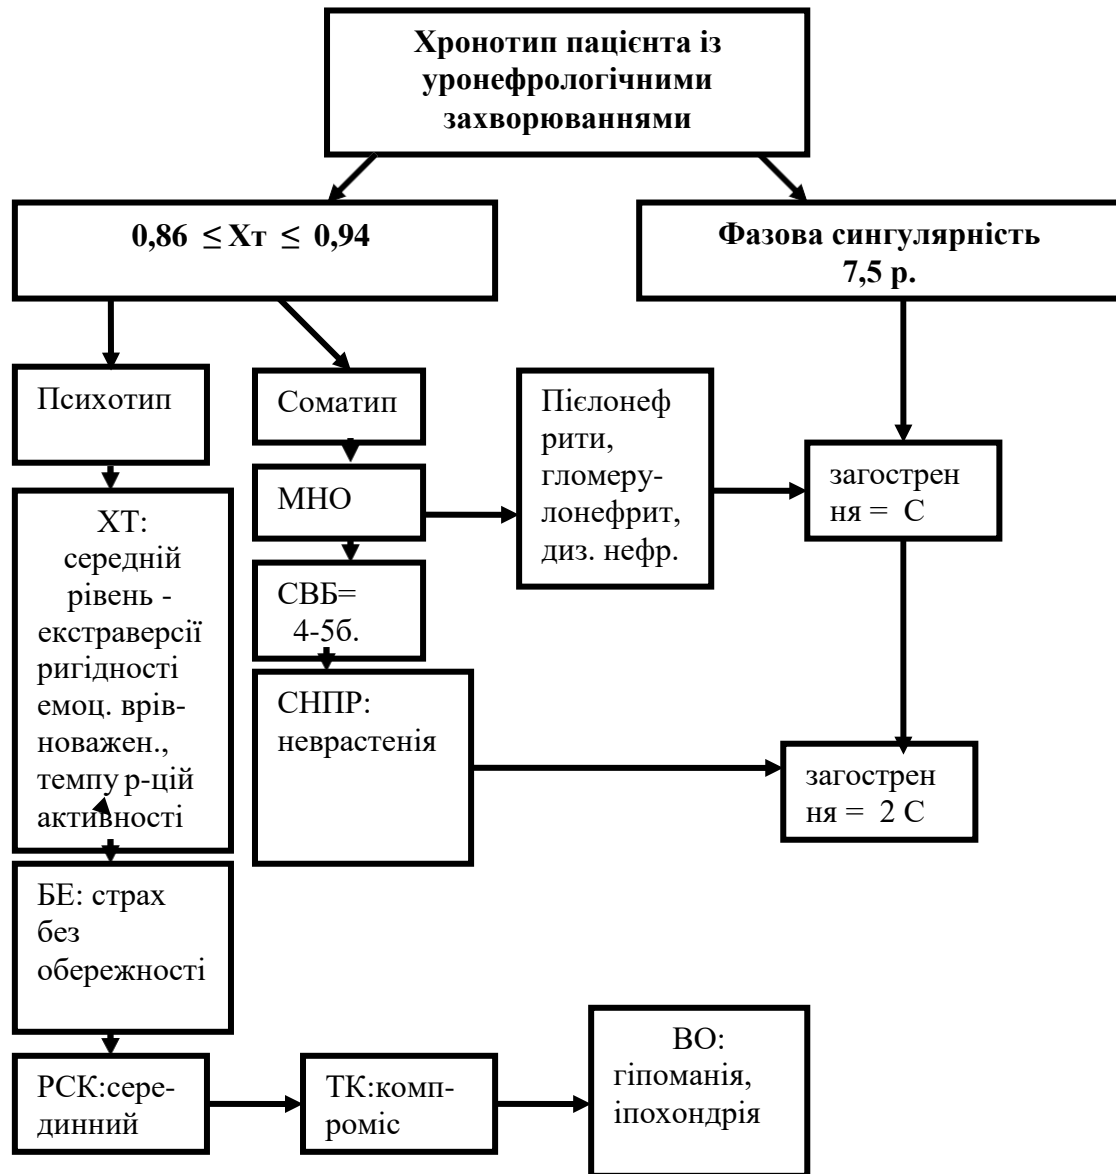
Хронотип пацієнта із уронефрологічними захворюваннями

$0,86 \leq$ Хт $\leq 0,94$

Фазова сингулярність 7,5 р.

Психотип

Соматип

Пієлонефрити, гломерулонефрит, диз. нефр.

загострення = С

ХТ: середній рівень - екстраверсії ригідності емоц. врівноважен., темпу р-цій активності

МНО

СВБ= 4-5б.

СНПР: неврастенія

загострення = 2 С

БЕ: страх без обережності

РСК:серединний

ТК:компроміс

ВО: гіпоманія, іпохондрія